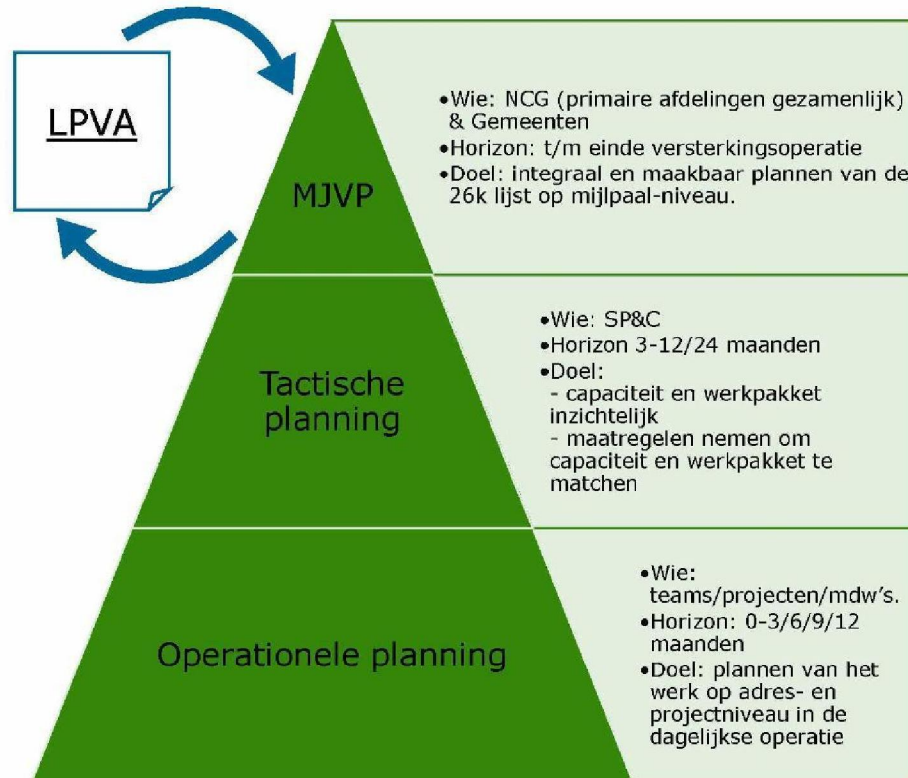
LPVA

MJVP

•Wie: NCG (primaire afdelingen gezamenlijk) & Gemeenten
•Horizon: t/m einde versterkingsoperatie
•Doel: integraal en maakbaar plannen van de 26k lijst op mijlpaal-niveau.

Tactische planning

•Wie: SP&C
•Horizon 3-12/24 maanden
•Doel:
- capaciteit en werkpakket inzichtelijk
- maatregelen nemen om capaciteit en werkpakket te matchen

Operationele planning

•Wie: teams/projecten/mdw's.
•Horizon: 0-3/6/9/12 maanden
•Doel: plannen van het werk op adres- en projectniveau in de dagelijkse operatie